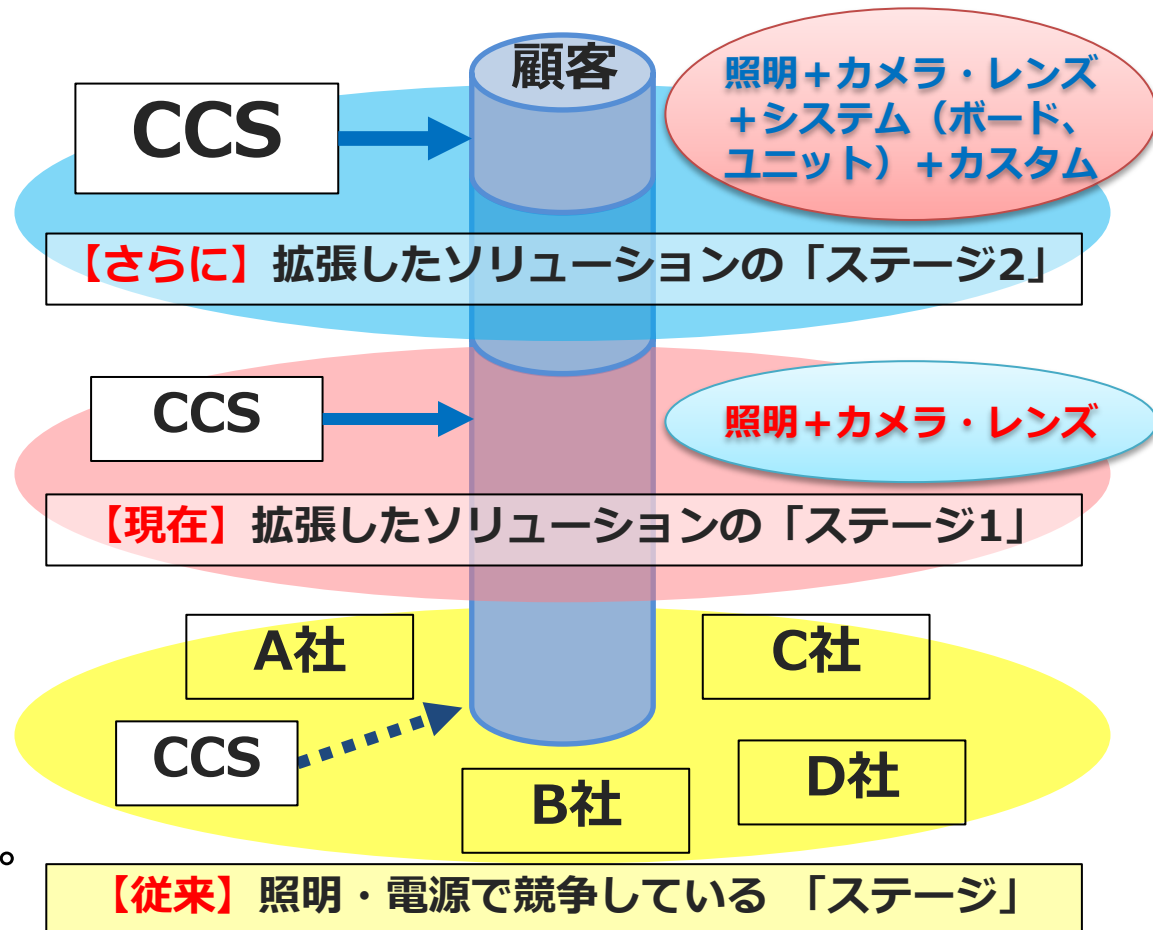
顧客

CCS

照明+カメラ・レンズ+システム（ボード、ユニット）+カスタム

【さらに】拡張したソリューションの「ステージ2」

CCS

照明+カメラ・レンズ

【現在】拡張したソリューションの「ステージ1」

A社

C社

CCS

D社

B社

。

【従来】照明・電源で競争している 「ステージ」